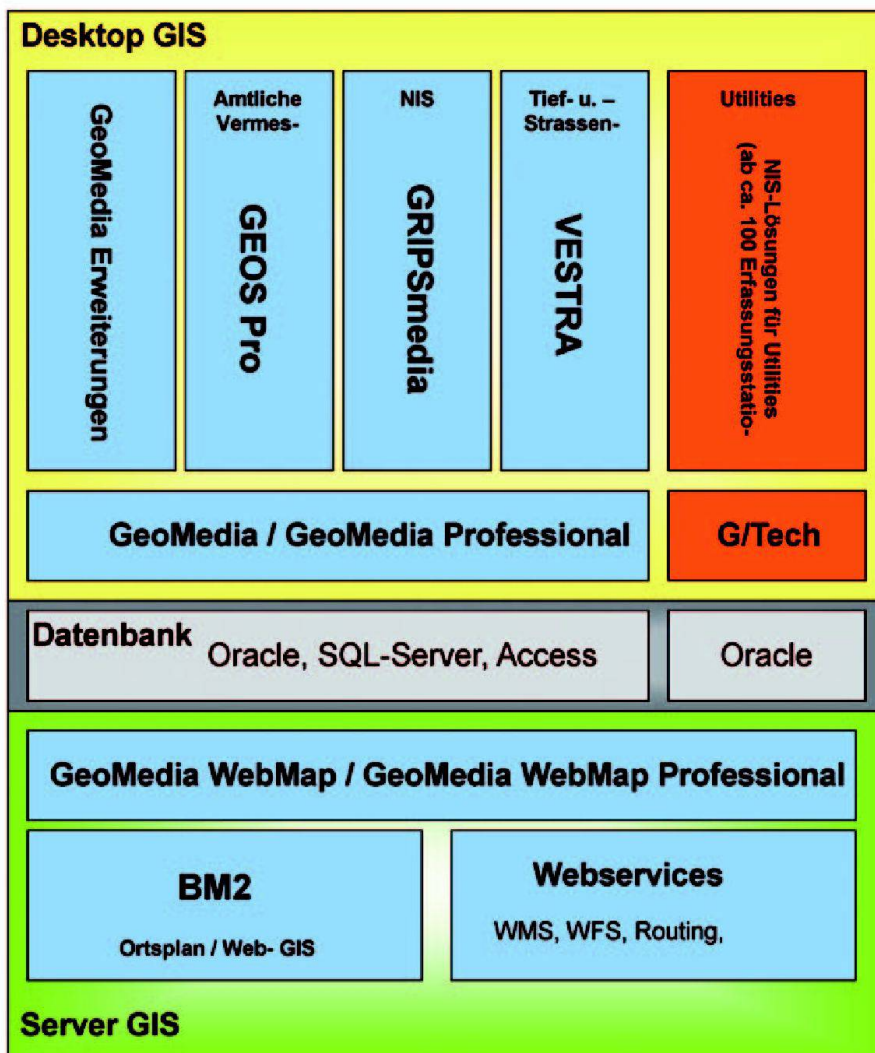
Desktop GIS

GeoMedia Erweiterungen

Amtliche Vermes-

GEOS Pro

NIS

GRIPSmedia

Tief- u. – Strassen-

VESTRA

Utilities

NIS-Lösungen für Utilities (ab ca. 100 Erfassungsstatio-

GeoMedia / GeoMedia Professional

G/Tech

Datenbank Oracle, SQL-Server, Access

Oracle

GeoMedia WebMap / GeoMedia WebMap Professional

BM2

Ortsplan / Web- GIS

Webservices

WMS, WFS, Routing,

Server GIS